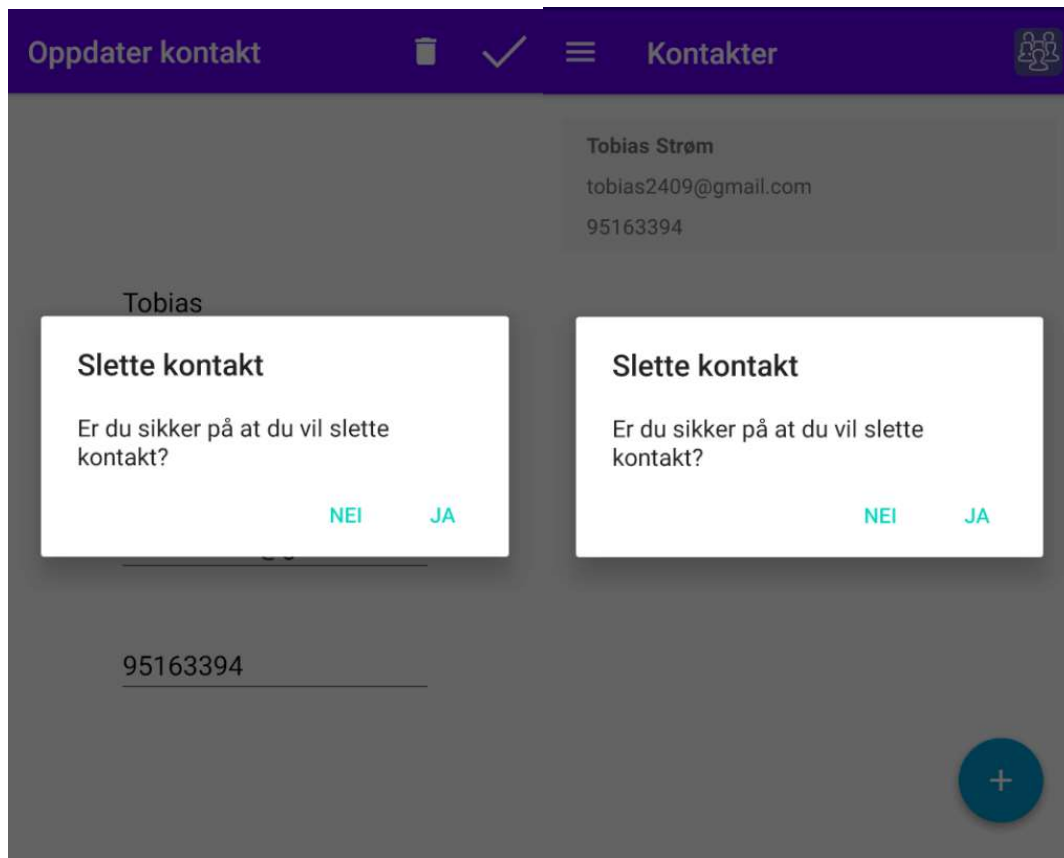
Oppdater kontakt

Tobias

Slette kontakt

Er du sikker på at du vil slette kontakt?

NEI JA

95163394

Kontakter

Tobias Strøm
tobias2409@gmail.com
95163394

Slette kontakt

Er du sikker på at du vil slette kontakt?

NEI JA

+